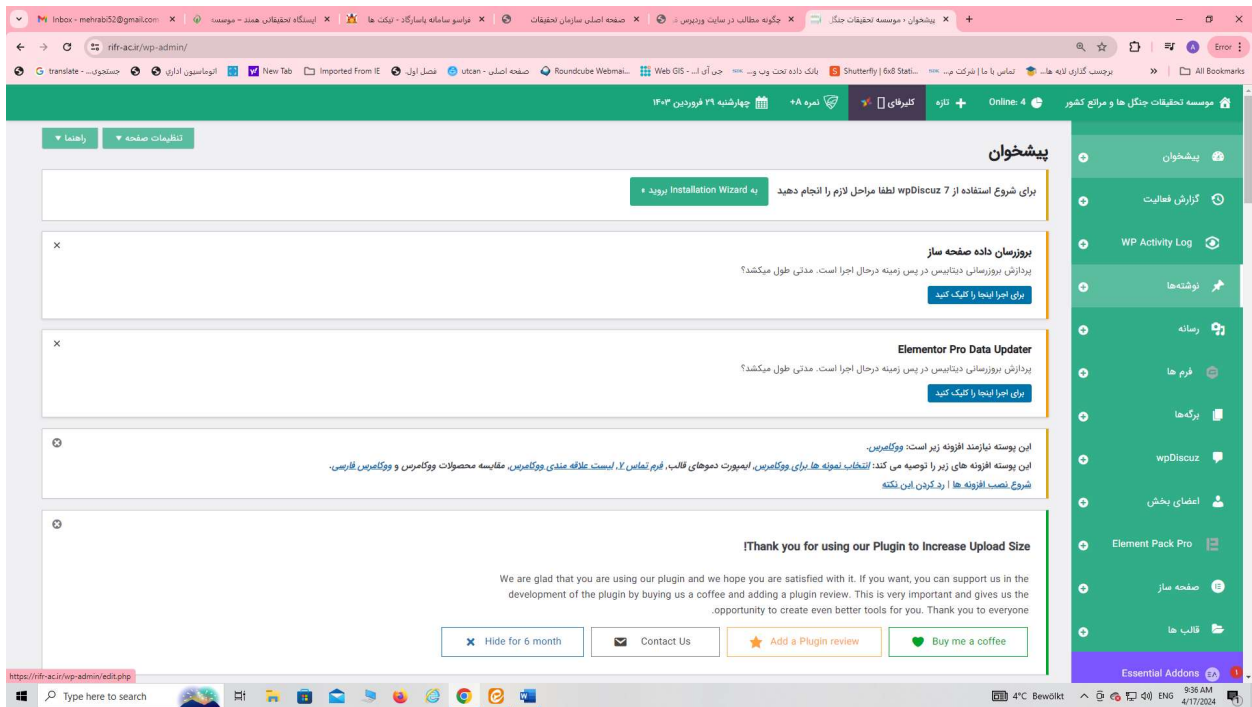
M Inbox - mehrabi52@gmail.com × | موسسه – ایستگاه تحقیقاتی همند × | ایستگاه تحقیقاتی – تیکت ها × | فراسو سامانه پاسارگاد – تیکت ها × | صفحه اصلی سازمان تحقیقات × | چگونه مطالب در سایت وردپرس × | پیشخوان ‹ موسسه تحقیقات جنگل × | +

rifr-ac.ir/wp-admin/

Error

translate - جستجوی... | اتوماسیون اداری | New Tab | Imported From IE | فصل اول | utcan - صفحه اصلی | Roundcube Webmai... | Web GIS - جی آی... | بانک داده تحت وب و... | Shutterfly | 6x8 Stati... | تماس با ما | شرکت م... | برچسب گذاری لایه ها... | All Bookmarks

موسسه تحقیقات جنگل ها و مراتع کشور | Online: 4 | تازه | کلیرفای | نمره A+ | چهارشنبه ۲۹ فروردین ۱۴۰۳

تنظیمات صفحه ▾ | راهنما ▾

پیشخوان

برای شروع استفاده از wpDiscuz 7 لطفا مراحل لازم را انجام دهید | به Installation Wizard بروید »

بروزرسان داده صفحه ساز
پردازش بروزرسانی دیتابیس در پس زمینه درحال اجرا است. مدتی طول میکشد؟
برای اجرا اینجا را کلیک کنید

Elementor Pro Data Updater
پردازش بروزرسانی دیتابیس در پس زمینه درحال اجرا است. مدتی طول میکشد؟
برای اجرا اینجا را کلیک کنید

این پوسته نیازمند افزونه زیر است: ووکامرس.
این پوسته افزونه های زیر را توصیه می کند: انتخاب نمونه ها برای ووکامرس, ایمپورت دموهای قالب, فرم تماس ۷, لیست علاقه مندی ووکامرس, مقایسه محصولات ووکامرس و ووکامرس فارسی.
شروع نصب افزونه ها | رد کردن این نکته

Thank you for using our Plugin to Increase Upload Size!
We are glad that you are using our plugin and we hope you are satisfied with it. If you want, you can support us in the development of the plugin by buying us a coffee and adding a plugin review. This is very important and gives us the opportunity to create even better tools for you. Thank you to everyone.

Hide for 6 month | Contact Us | Add a Plugin review | Buy me a coffee

پیشخوان
گزارش فعالیت
WP Activity Log
نوشته‌ها
رسانه
فرم ها
برگه‌ها
wpDiscuz
اعضای بخش
Element Pack Pro
صفحه ساز
قالب ها
Essential Addons

https://rifr-ac.ir/wp-admin/edit.php

Type here to search

4°C Bewölkt ENG 9:36 AM 4/17/2024